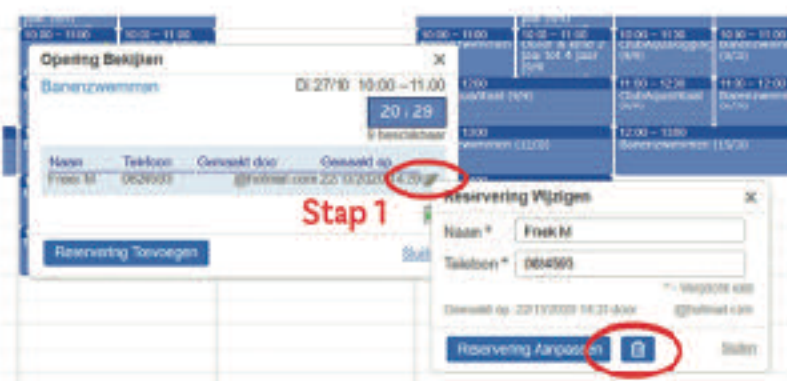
Opening Bekijken

Banenzwemmen

Di 27/10 10:00 – 11:00

20 / 29

9 beschikbaar

| Naam | Telefoon | Gemaakt door | Gemaakt op |
|---|---|---|---|
| Freek M | 0684593 | @hotmail.com | 22/10/2020 14:29 |

Stap 1

Reservering Toevoegen

Sluit

10:00 – 11:00

10:00 – 11:00

10:00 – 11:00

10:00 – 11:00

10:00 – 11:00

Clubaquajogging (0/6)

Banenzwemmen (3/20)

11:00 – 12:00

11:00 – 12:00

11:00 – 12:00

Clubaquafitness (0/6)

Banenzwemmen (0/10)

12:00 – 13:00

Banenzwemmen (15/30)

Reservering Wijzigen

Naam * Freek M

Telefoon * 0684593

* = Verplichte velden

Gemaakt op: 22/10/2020 14:29 door @hotmail.com

Reservering Aanpassen

Sluiten